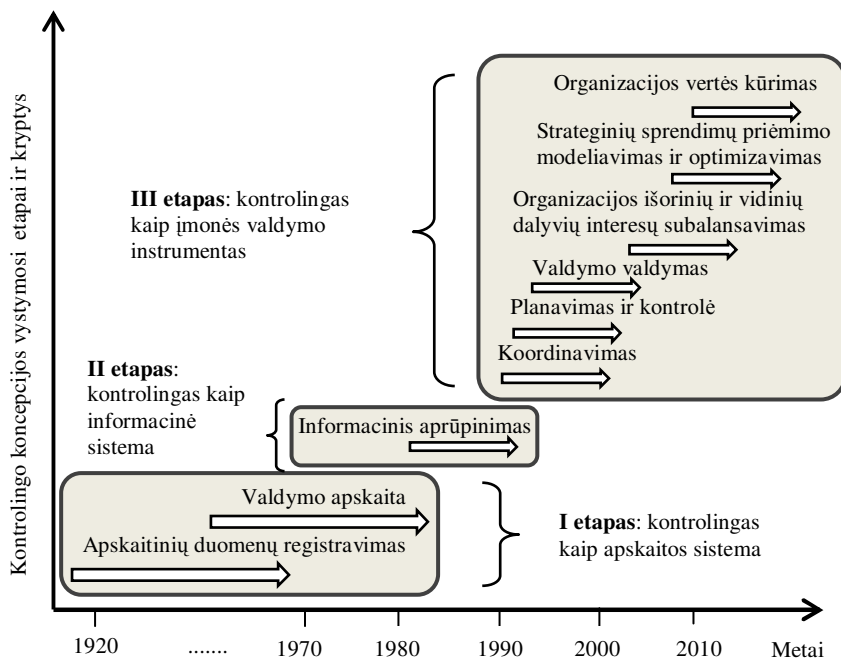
Kontrolingo koncepcijos vystymosi etapai ir kryptys

III etapas: kontrolingas kaip įmonės valdymo instrumentas

Organizacijos vertės kūrimas

Strateginių sprendimų priėmimo modeliavimas ir optimizavimas

Organizacijos išorinių ir vidinių dalyvių interesų subalansavimas

Valdymo valdymas

Planavimas ir kontrolė

Koordinavimas

II etapas: kontrolingas kaip informacinė sistema

Informacinis aprūpinimas

Valdymo apskaita

Apskaitinių duomenų registravimas

I etapas: kontrolingas kaip apskaitos sistema

1920 ....... 1970 1980 1990 2000 2010 Metai